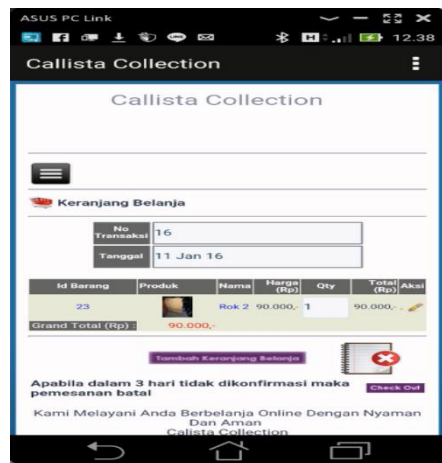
ASUS PC Link

12.38

Callista Collection

Callista Collection

Keranjang Belanja

| No Transaksi | 16 |
|---|---|
| Tanggal | 11 Jan 16 |

| Id Barang | Produk | Nama | Harga (Rp) | Qty | Total (Rp) | Aksi |
|---|---|---|---|---|---|---|
| 23 | | Rok 2 | 90.000,- | 1 | 90.000,- | |
| Grand Total (Rp) : | 90.000,- | | | | | |

Tambah Keranjang Belanja

Apabila dalam 3 hari tidak dikonfirmasi maka pemesanan batal

Check Out

Kami Melayani Anda Berbelanja Online Dengan Nyaman Dan Aman
Callista Collection